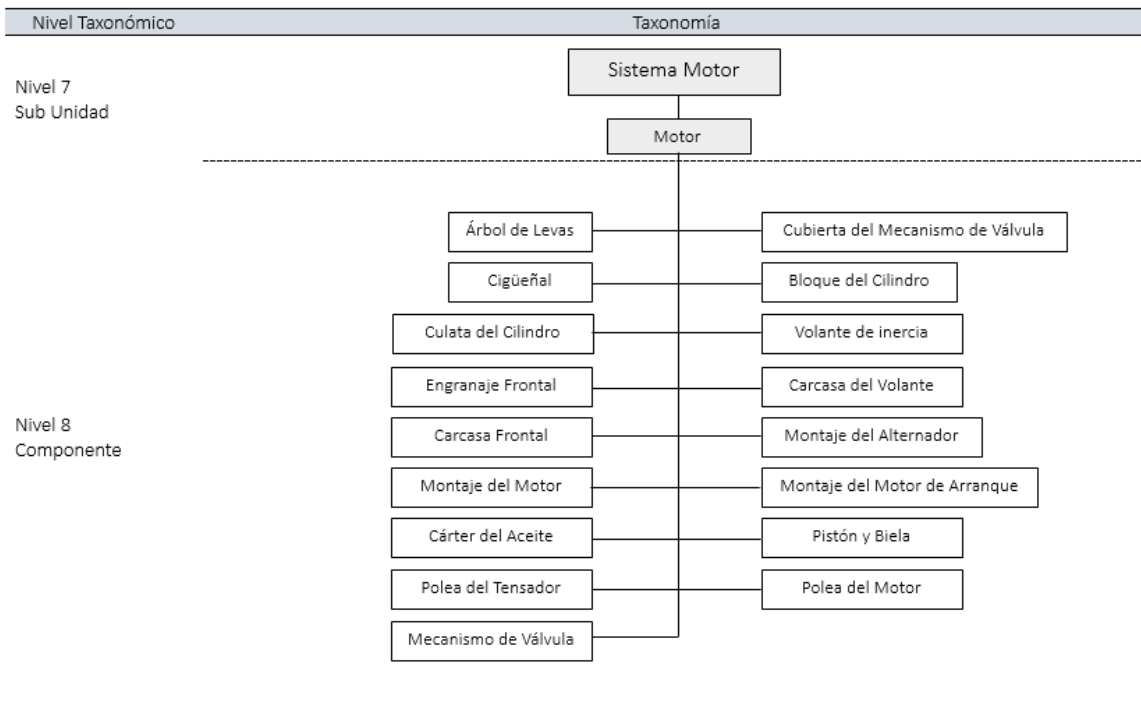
Nivel Taxonómico

Taxonomía

Nivel 7
Sub Unidad

Sistema Motor

Motor

Nivel 8
Componente

Árbol de Levas

Cubierta del Mecanismo de Válvula

Cigüeñal

Bloque del Cilindro

Culata del Cilindro

Volante de inercia

Engranaje Frontal

Carcasa del Volante

Carcasa Frontal

Montaje del Alternador

Montaje del Motor

Montaje del Motor de Arranque

Cárter del Aceite

Pistón y Biela

Polea del Tensador

Polea del Motor

Mecanismo de Válvula